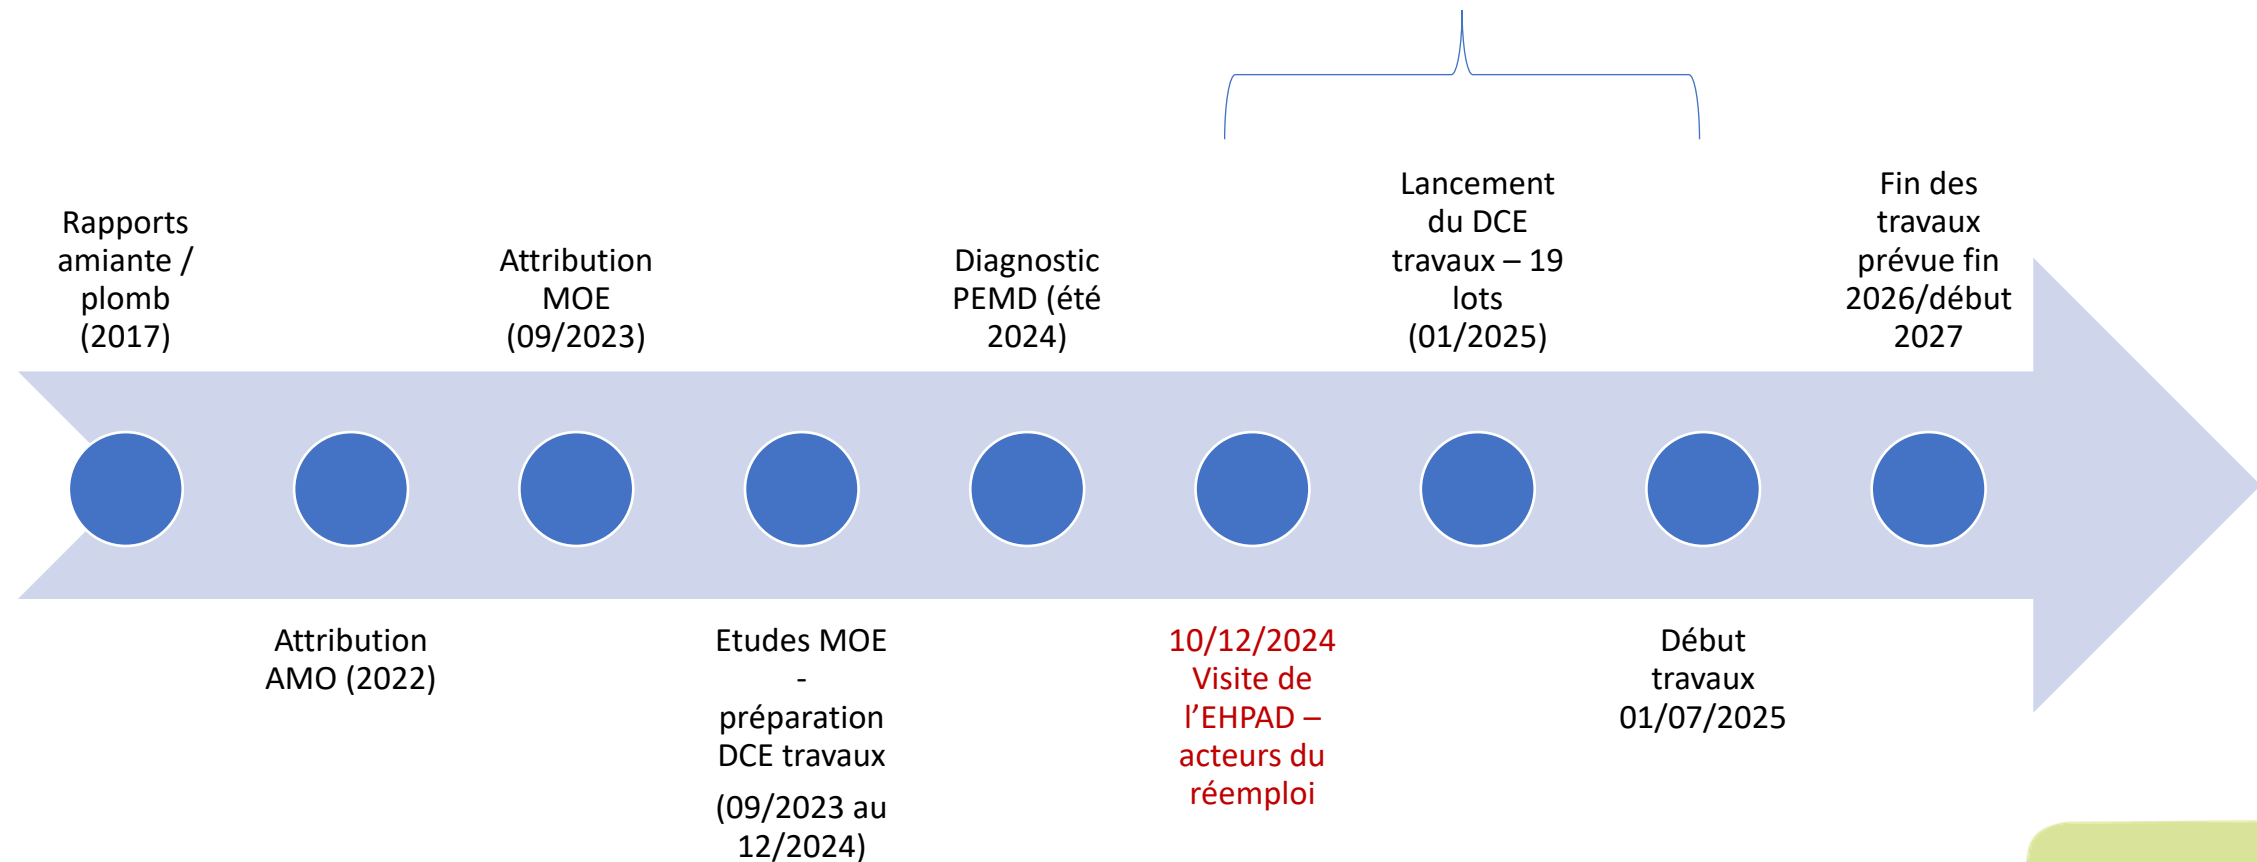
Rapports amiante / plomb (2017)

Attribution AMO (2022)

Attribution MOE (09/2023)

Etudes MOE - préparation DCE travaux

(09/2023 au 12/2024)

Diagnostic PEMD (été 2024)

10/12/2024 Visite de l'EHPAD – acteurs du réemploi

Lancement du DCE travaux – 19 lots (01/2025)

Début travaux 01/07/2025

Fin des travaux prévue fin 2026/début 2027